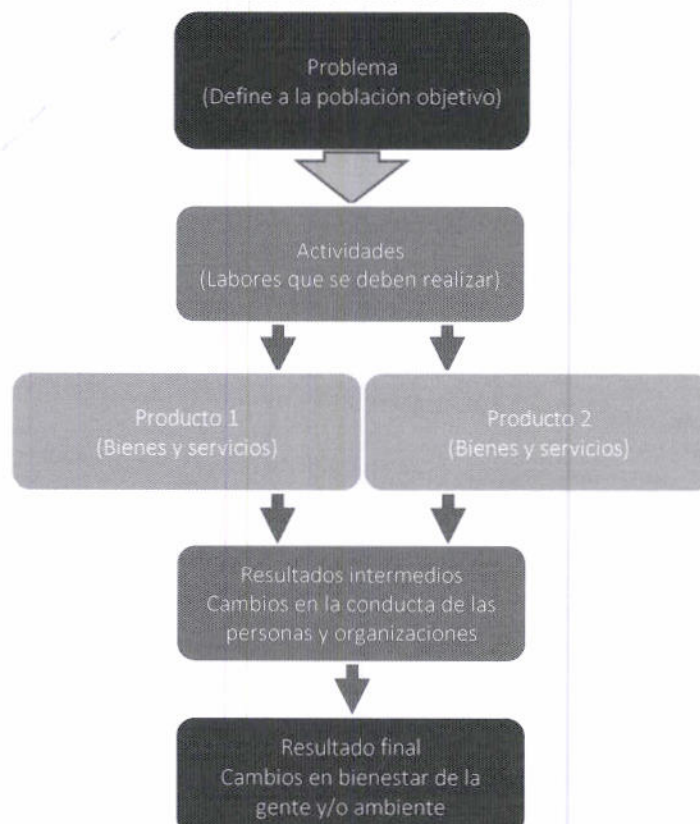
Problema
(Define a la población objetivo)

Actividades
(Labores que se deben realizar)

Producto 1
(Bienes y servicios)

Producto 2
(Bienes y servicios)

Resultados intermedios
Cambios en la conducta de las personas y organizaciones

Resultado final
Cambios en bienestar de la gente y/o ambiente